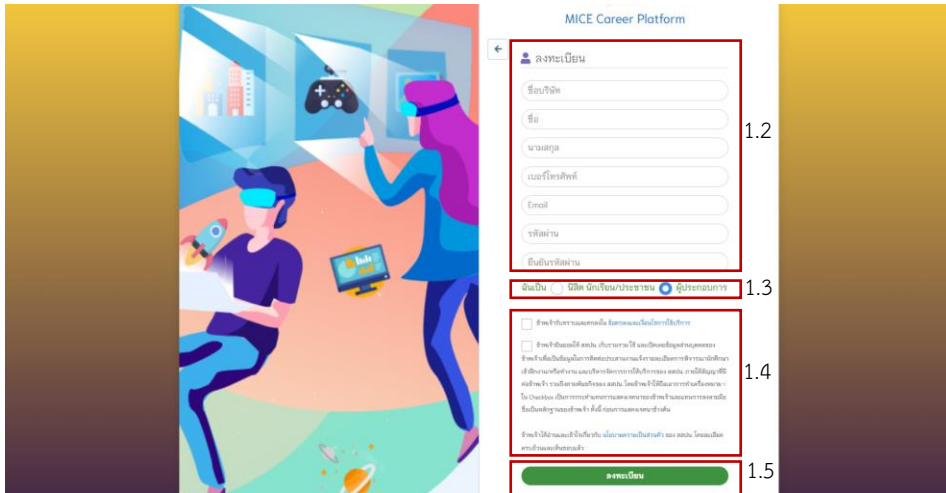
MICE Career Platform

ลงทะเบียน

ชื่อบริษัท

ชื่อ

นามสกุล

เบอร์โทรศัพท์

Email

รหัสผ่าน

ยืนยันรหัสผ่าน

1.2

ฉันเป็น นิสิต นักเรียน/ประชาชน ผู้ประกอบการ

1.3

ข้าพเจ้ารับทราบและตกลงใน ข้อตกลงและเงื่อนไขการใช้บริการ

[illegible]

ข้าพเจ้าได้อ่านและเข้าใจเกี่ยวกับ นโยบายความเป็นส่วนตัว ของ สสปน. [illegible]

1.4

ลงทะเบียน

1.5